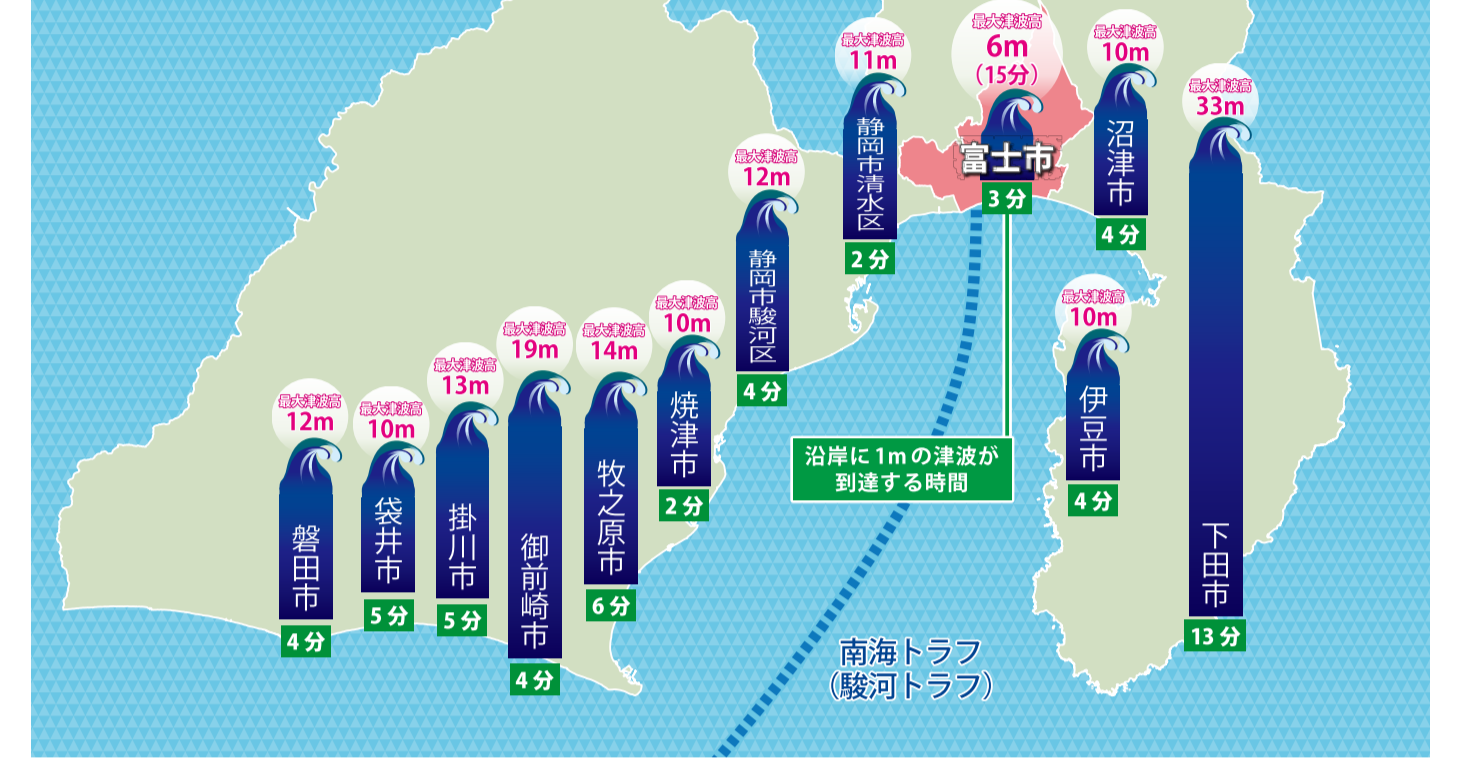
最大津波高
11m
静岡市清水区
2分

最大津波高
6m
（15分）
富士市
3分

最大津波高
10m
沼津市
4分

最大津波高
33m
下田市
13分

最大津波高
12m
静岡市駿河区
4分

最大津波高
10m
伊豆市
4分

最大津波高
10m
焼津市
2分

最大津波高
14m
牧之原市
6分

最大津波高
19m
御前崎市
4分

最大津波高
13m
掛川市
5分

最大津波高
10m
袋井市
5分

最大津波高
12m
磐田市
4分

沿岸に1mの津波が到達する時間

南海トラフ
（駿河トラフ）